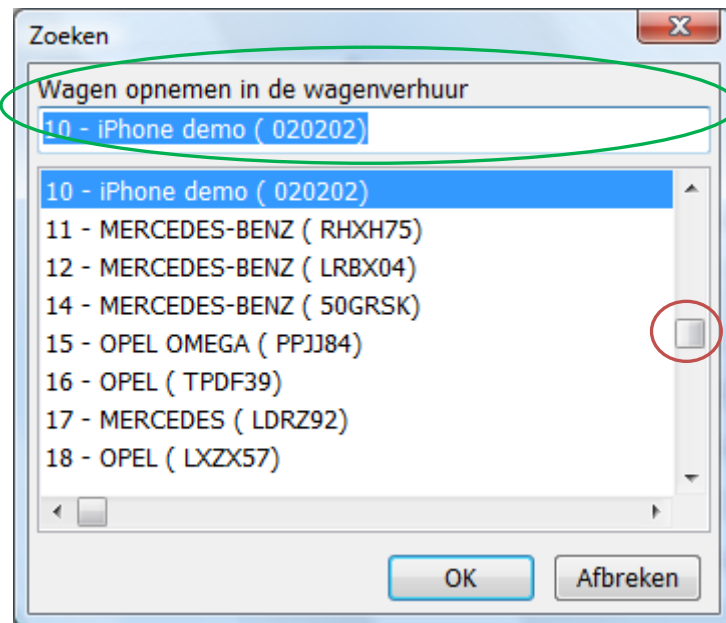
Zoeken

Wagen opnemen in de wagenverhuur

10 - iPhone demo ( 020202)

10 - iPhone demo ( 020202)
11 - MERCEDES-BENZ ( RHXH75)
12 - MERCEDES-BENZ ( LRBX04)
14 - MERCEDES-BENZ ( 50GRSK)
15 - OPEL OMEGA ( PPJJ84)
16 - OPEL ( TPDF39)
17 - MERCEDES ( LDRZ92)
18 - OPEL ( LXZX57)

OK
Afbreken